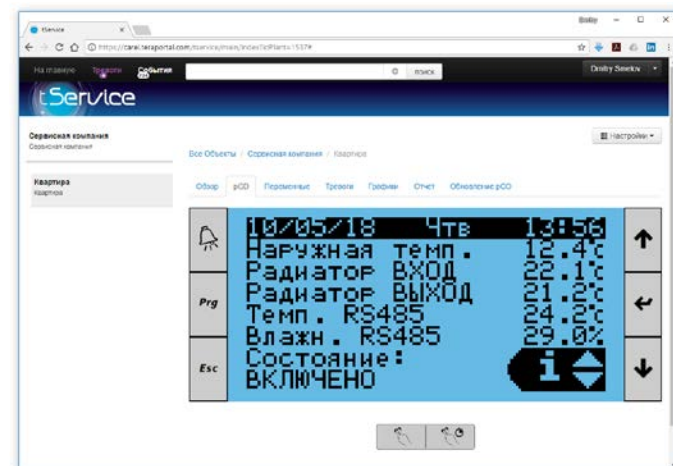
tService

Bobby

https://carel.teraportal.com/tservice/main/index?idPlant=1537#

На главную Тревоги События

поиск

Dmitry Smelov

tService

Сервисная компания
Сервисная компания

Настройки

Все Объекты / Сервисная компания / Квартира

Квартира
Квартира

Обзор pCO Переменные Тревоги Графики Отчет Обновление pCO

10/05/18 Чтв 13:56
Наружная темп. 12.4°C
Радиатор ВХОД 22.1°C
Радиатор ВЫХОД 21.2°C
Темп. RS485 24.2°C
Влажн. RS485 29.0%
Состояние:
ВКЛЮЧЕНО

Prg

Esc

i